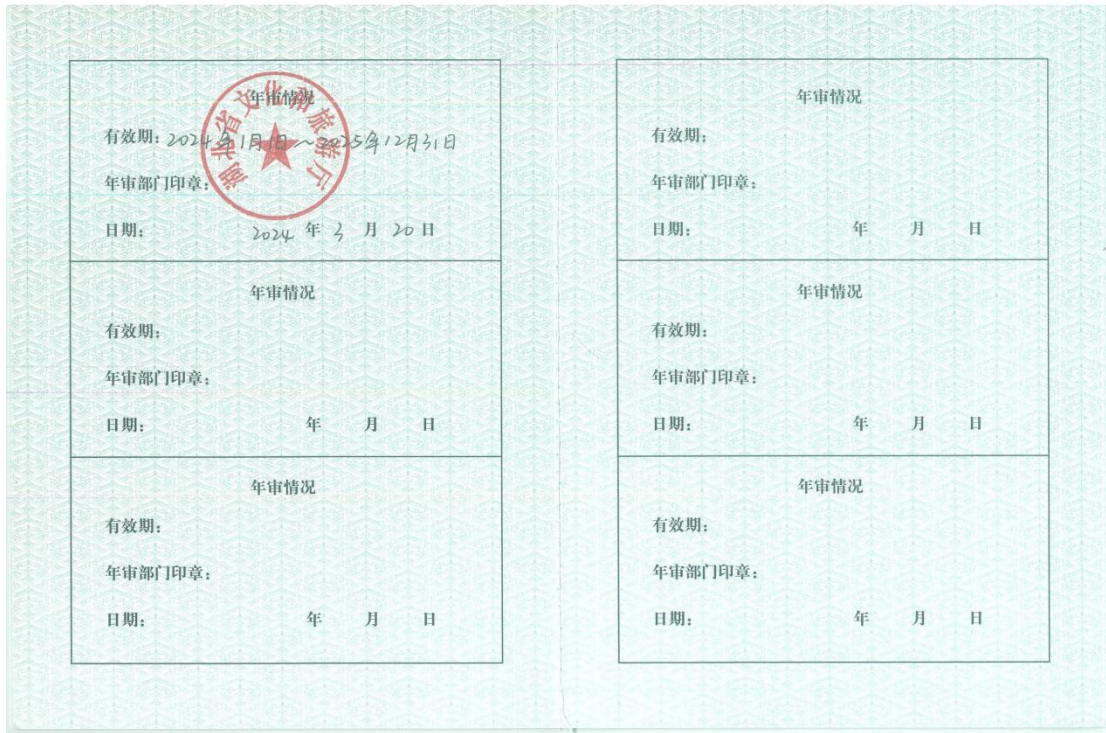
年审情况
有效期：2024年1月1日～2025年12月31日
年审部门印章：
日期：2024 年 3 月 20 日

湖北省文化和旅游厅

年审情况
有效期：
年审部门印章：
日期： 年 月 日

年审情况
有效期：
年审部门印章：
日期： 年 月 日

年审情况
有效期：
年审部门印章：
日期： 年 月 日

年审情况
有效期：
年审部门印章：
日期： 年 月 日

年审情况
有效期：
年审部门印章：
日期： 年 月 日